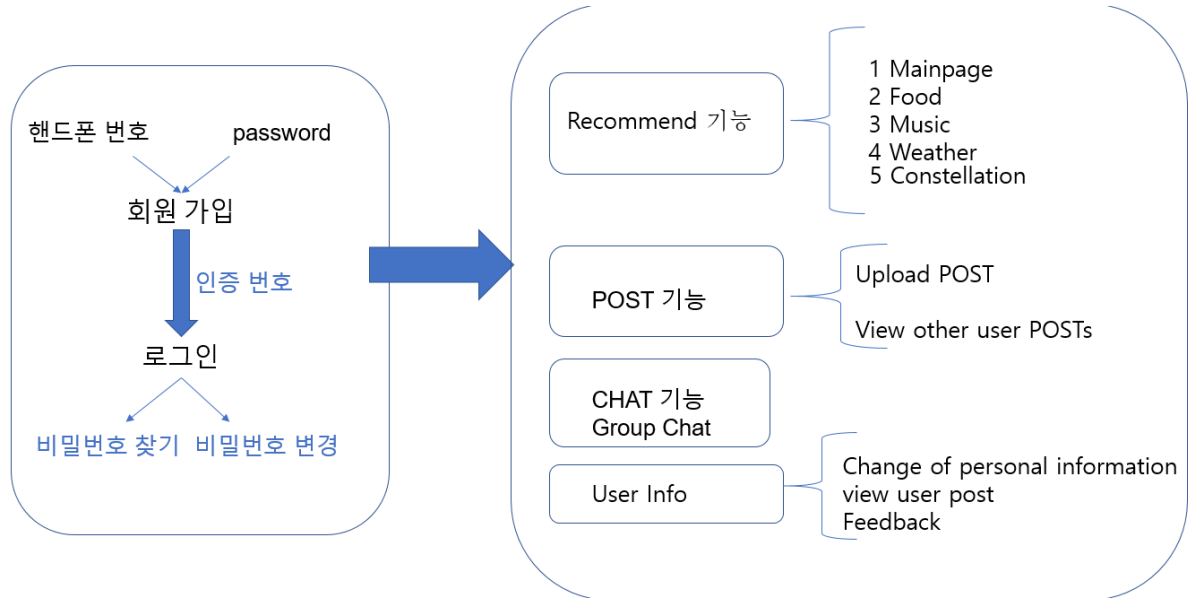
핸드폰 번호
password
회원 가입
인증 번호
로그인
비밀번호 찾기
비밀번호 변경

Recommend 기능

1 Mainpage
2 Food
3 Music
4 Weather
5 Constellation

POST 기능

Upload POST
View other user POSTs

CHAT 기능
Group Chat

User Info

Change of personal information
view user post
Feedback